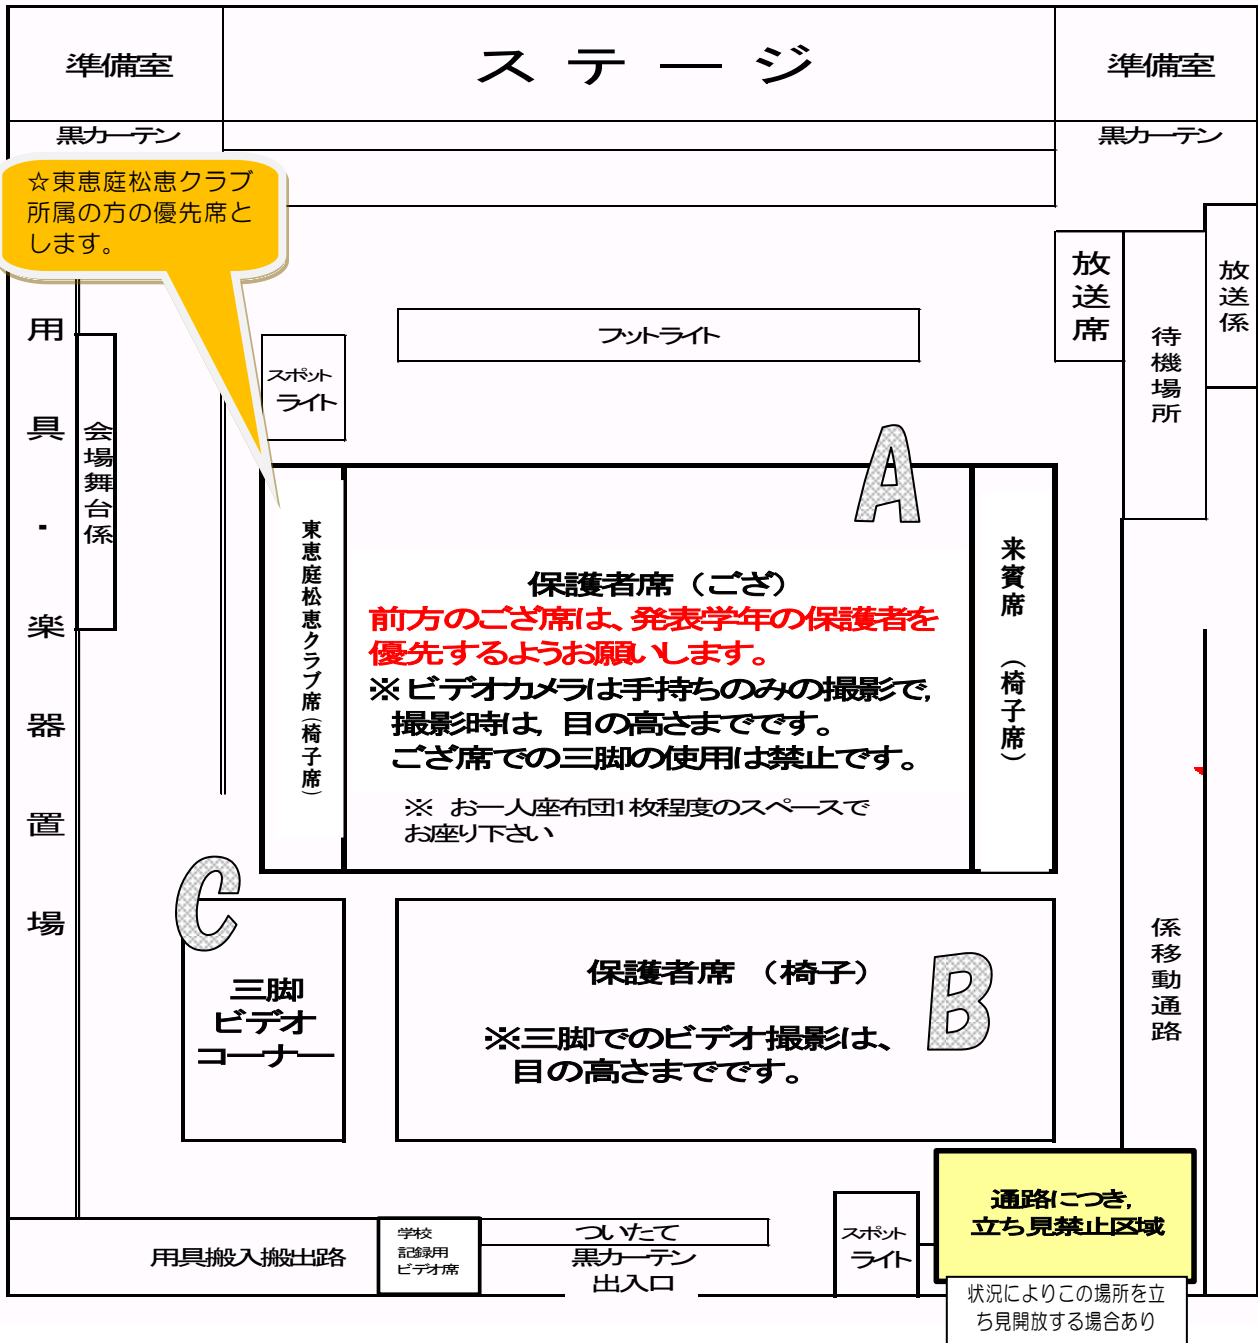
準備室

ス テ ー ジ

準備室

黒カーテン

黒カーテン

☆東恵庭松恵クラブ所属の方の優先席とします。

放送席

待機場所

放送係

用具・楽器置場

会場舞台係

フットライト

スポットライト

A

東恵庭松恵クラブ席（椅子席）

保護者席（ござ）
前方のござ席は、発表学年の保護者を優先するようお願いします。
※ビデオカメラは手持ちのみの撮影で、撮影時は、目の高さまでです。
ござ席での三脚の使用は禁止です。

※ お一人座布団1枚程度のスペースでお座り下さい

来賓席（椅子席）

C

三脚ビデオコーナー

保護者席 （椅子）

※三脚でのビデオ撮影は、目の高さまでです。

B

係移動通路

通路につき、立ち見禁止区域

状況によりこの場所を立ち見開放する場合あり

スポットライト

用具搬入搬出路

学校記録用ビデオ席

ついたて
黒カーテン
出入口